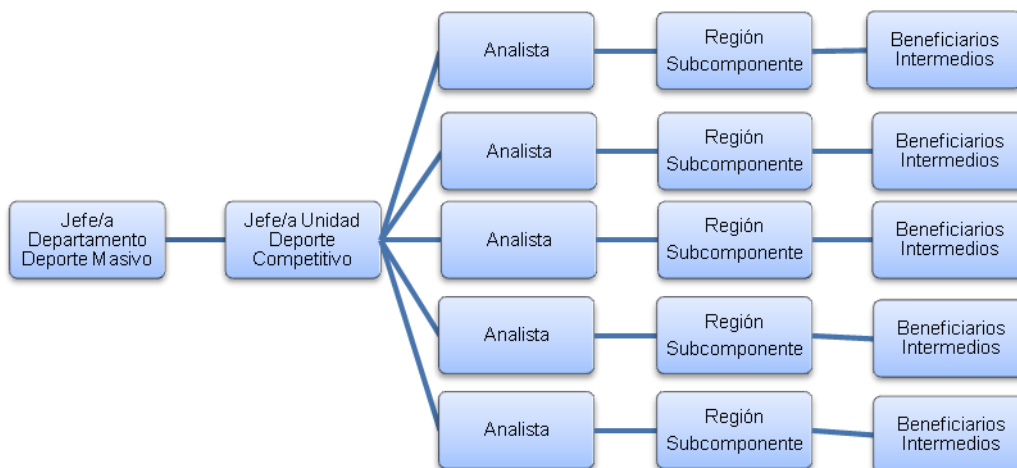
Jefe/a Departamento Deporte Masivo

Jefe/a Unidad Deporte Competitivo

Analista

Región Subcomponente

Beneficiarios Intermedios

Analista

Región Subcomponente

Beneficiarios Intermedios

Analista

Región Subcomponente

Beneficiarios Intermedios

Analista

Región Subcomponente

Beneficiarios Intermedios

Analista

Región Subcomponente

Beneficiarios Intermedios